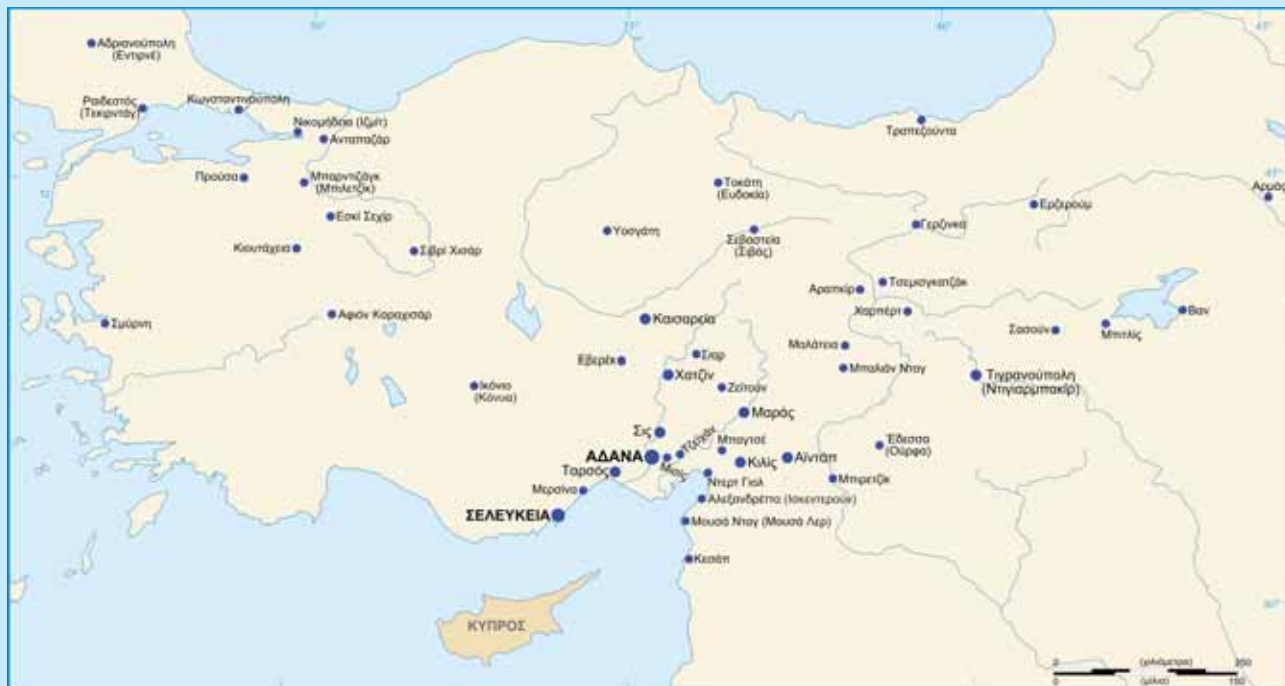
Αδριανούπολη (Εντιρνέ)
Ραιδεστός (Τεκιρντάγ)
Κωνσταντινούπολη
Νικομήδεια (Ιζμίτ)
Ανταπαζάρ
Προύσα
Μπαρντιζάγκ (Μπιλετζίκ)
Εσκί Σεχίρ
Κιουτάχεια
Σιβρί Χισάρ
Σμύρνη
Αφιόν Καραχισάρ
Τραπεζούντα
Τοκάτη (Ευδοκία)
Σεβάστεια (Σίβας)
Γιοσγάτη
Ερζερούμ
Γερζίνκα
Αραπκίρ
Τσεμισγκεζέκ
Χαρπέρτ
Καισάρεια
Μαλάτεια
Σασούν
Μπιτλίς
Βαν
Εβερέκ
Χατζίν
Σιαρ
Ζεϊτούν
Μπαλάν Νταγ
Τιγρανούπολη (Ντιγιαρμπακίρ)
Ικόνιο (Κόνυα)
Μαράς
Σις
Ταρσός
ΑΔΑΝΑ
Τζεϊχάν
Μισίς
Μπαγτσέ
Κιλίς
Αϊντάπ
Έδεσσα (Ούρφα)
Μερσίνα
Ντερτ Γιολ
Αλεξανδρέτα (Ισκεντερούν)
Μπιρετζίκ
ΣΕΛΕΥΚΕΙΑ
Μουσά Νταγ (Μουσά Λερ)
Κεσάπ
ΚΥΠΡΟΣ
Αρμάς
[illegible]